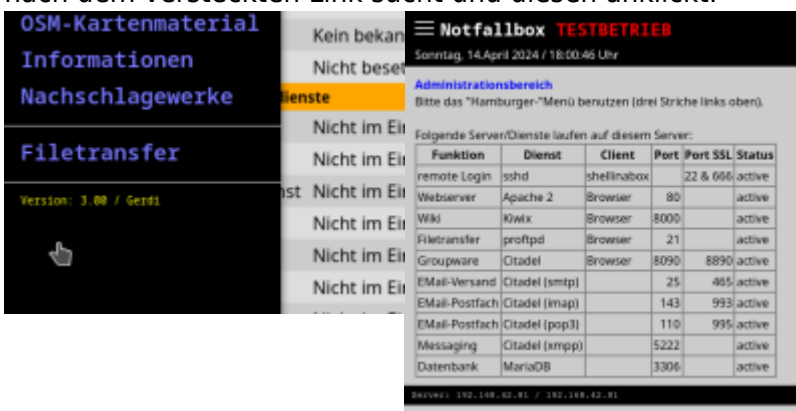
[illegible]

OSM-Kartenmaterial
Informationen
Nachschlagewerke

Filetransfer

Version: 3.00 / Gerd1

Kein bekan
Nicht beset
ienste
Nicht im Ei
Nicht im Ei
nst Nicht im Ei
Nicht im Ei
Nicht im Ei
Nicht im Ei

≡ Notfallbox TESTBETRIEB
Sonntag, 14.April 2024 / 18:00:46 Uhr

Administrationsbereich
Bitte das "Hamburger-"Menü benutzen (drei Striche links oben).

Folgende Server/Dienste laufen auf diesem Server:

| Funktion | Dienst | Client | Port | Port SSL | Status |
|---|---|---|---|---|---|
| remote Login | sshd | shellinabox | | 22 & 666 | active |
| Webserver | Apache 2 | Browser | 80 | | active |
| Wiki | Kiwix | Browser | 8000 | | active |
| Filetransfer | proftpd | Browser | 21 | | active |
| Groupware | Citadel | Browser | 8090 | 8890 | active |
| EMail-Versand | Citadel (smtp) | | 25 | 465 | active |
| EMail-Postfach | Citadel (imap) | | 143 | 993 | active |
| EMail-Postfach | Citadel (pop3) | | 110 | 995 | active |
| Messaging | Citadel (xmpp) | | 5222 | | active |
| Datenbank | MariaDB | | 3306 | | active |

Server: 192.168.42.81 / 192.168.42.81